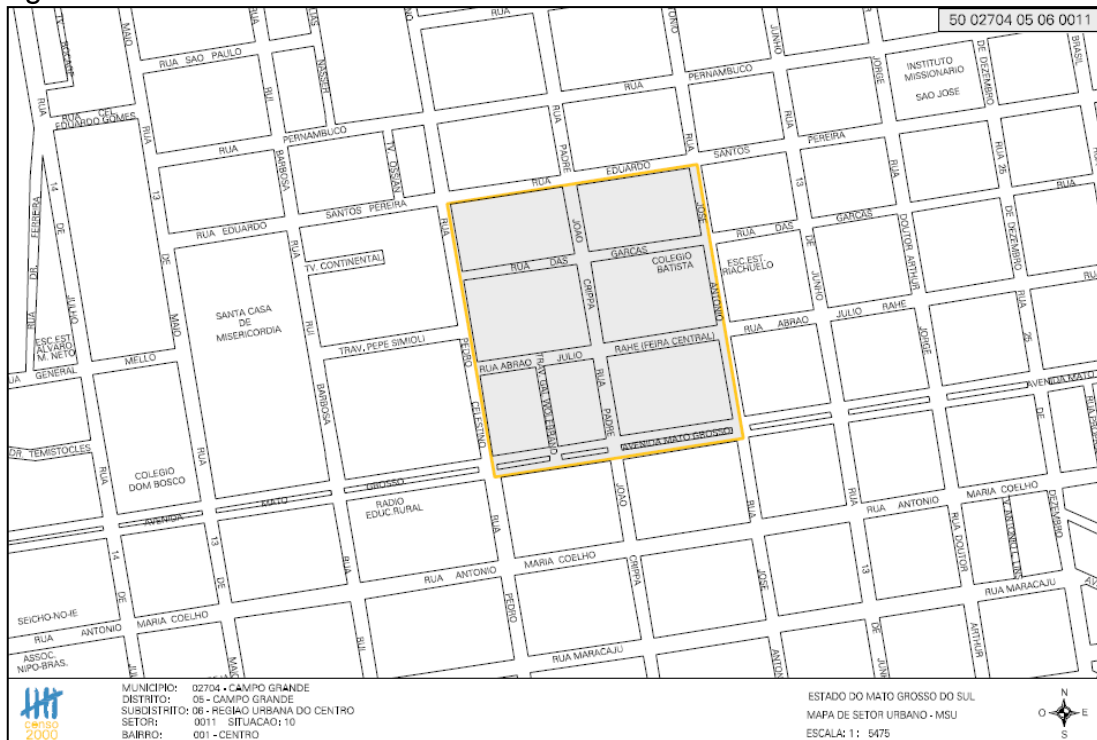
50 02704 05 06 0011

RUA SAO PAULO
RUA CEL. EDUARDO GOMES
RUA PERNAMBUCO
RUA PERNAMBUCO
INSTITUTO MISSIONARIO SAO JOSE
RUA EDUARDO SANTOS PEREIRA
RUA EDUARDO SANTOS PEREIRA
TV. OSEAS
RUA DAS GARCAS
RUA DAS GARCAS
JOAO CRIPPA
JOSE ANTONIO
COLEGIO BATISTA
ESC.EST. RIACHUELO
TV. CONTINENTAL
SANTA CASA DE MISERICORDIA
TRAV. PEPE SIMIOLI
RUA ABRAO JULIO RAHE (FEIRA CENTRAL)
RUA ABRAO JULIO RAHE
TRAV. DA LIBERDADE
RUA PADRE
AVENIDA MATO GROSSO
AVENIDA MATO GROSSO
RUA PEDRO CELESTINO
ESC.EST. ALVARO M. NETO
RUA GENERAL MELLO
RUA 14 DE JULHO
RUA 13 DE MAIO
RUA DR. FERREIRA
RUA BARBOSA
RUI BARBOSA
RUA TEMISTOCLES
COLEGIO DOM BOSCO
RADIO EDUC.RURAL
RUA JOAO
RUA ANTONIO MARIA COELHO
RUA ANTONIO MARIA COELHO
RUA ANTONIO MARIA COELHO
SEICHO-NO-IE
ASSOC. NIPO-BRAS.
RUA MARACAJU
RUA MARACAJU
RUA DOUTOR ARTHUR
RUA 25 DE DEZEMBRO
RUA BRASIL
RUA JOSE ANTONIO
RUA JUNIO

MUNICIPIO: 02704 - CAMPO GRANDE
DISTRITO: 05 - CAMPO GRANDE
SUBDISTRITO: 06 - REGIAO URBANA DO CENTRO
SETOR: 0011 SITUACAO: 10
BAIRRO: 001 - CENTRO

censo 2000

ESTADO DO MATO GROSSO DO SUL
MAPA DE SETOR URBANO - MSU
ESCALA 1: 5475

N
O E
S